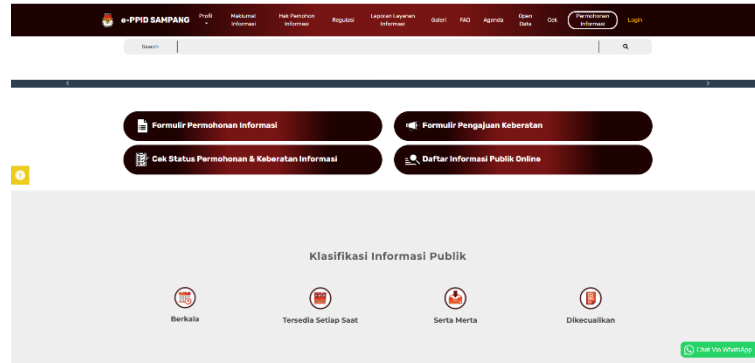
e-PPID SAMPANG Profil Maklumat Informasi Hak Pemohon Informasi Regulasi Laporan Layanan Informasi Galeri FAQ Agenda Open Data Cek Permohonan Informasi Login

Search

Formulir Permohonan Informasi

Formulir Pengajuan Keberatan

Cek Status Permohonan & Keberatan Informasi

Daftar Informasi Publik Online

Klasifikasi Informasi Publik

Berkala

Tersedia Setiap Saat

Serta Merta

Dikecualikan

Chat Via WhatsApp